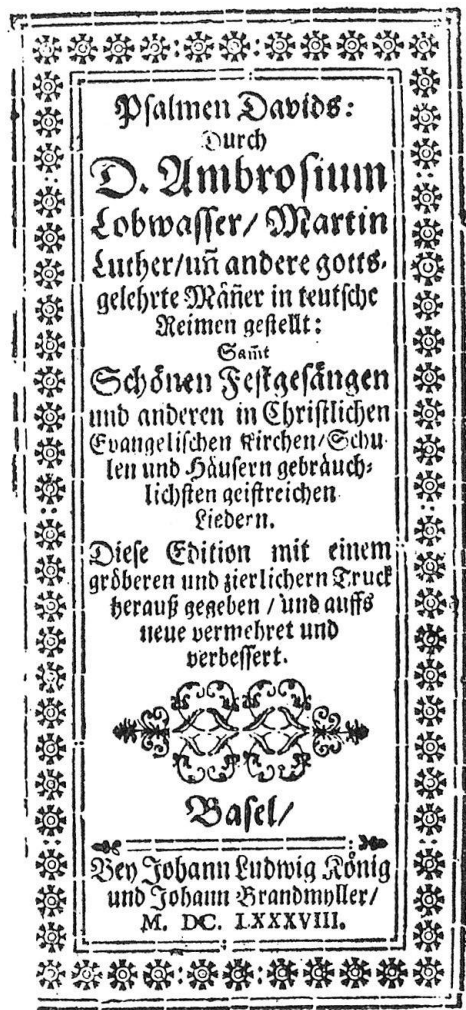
Psalmen Davids:
Durch
D. Ambrosium
Lobwasser/ Martin
Luther/uñ andere gotts-
gelehrte Mäñer in teutsche
Reimen gestellt:
Samt
Schönen Festgesängen
und anderen in Christlichen
Evangelischen Kirchen/Schulen und Häusern gebräuchlichsten geistreichen Liedern.

Diese Edition mit einem
gröberen und zierlichern Truck
herauß gegeben / und auffs
neue vermehret und
verbessert.

Basel/

Bey Johann Ludwig König
und Johann Brandmyller/
M. DC. LXXXVIII.